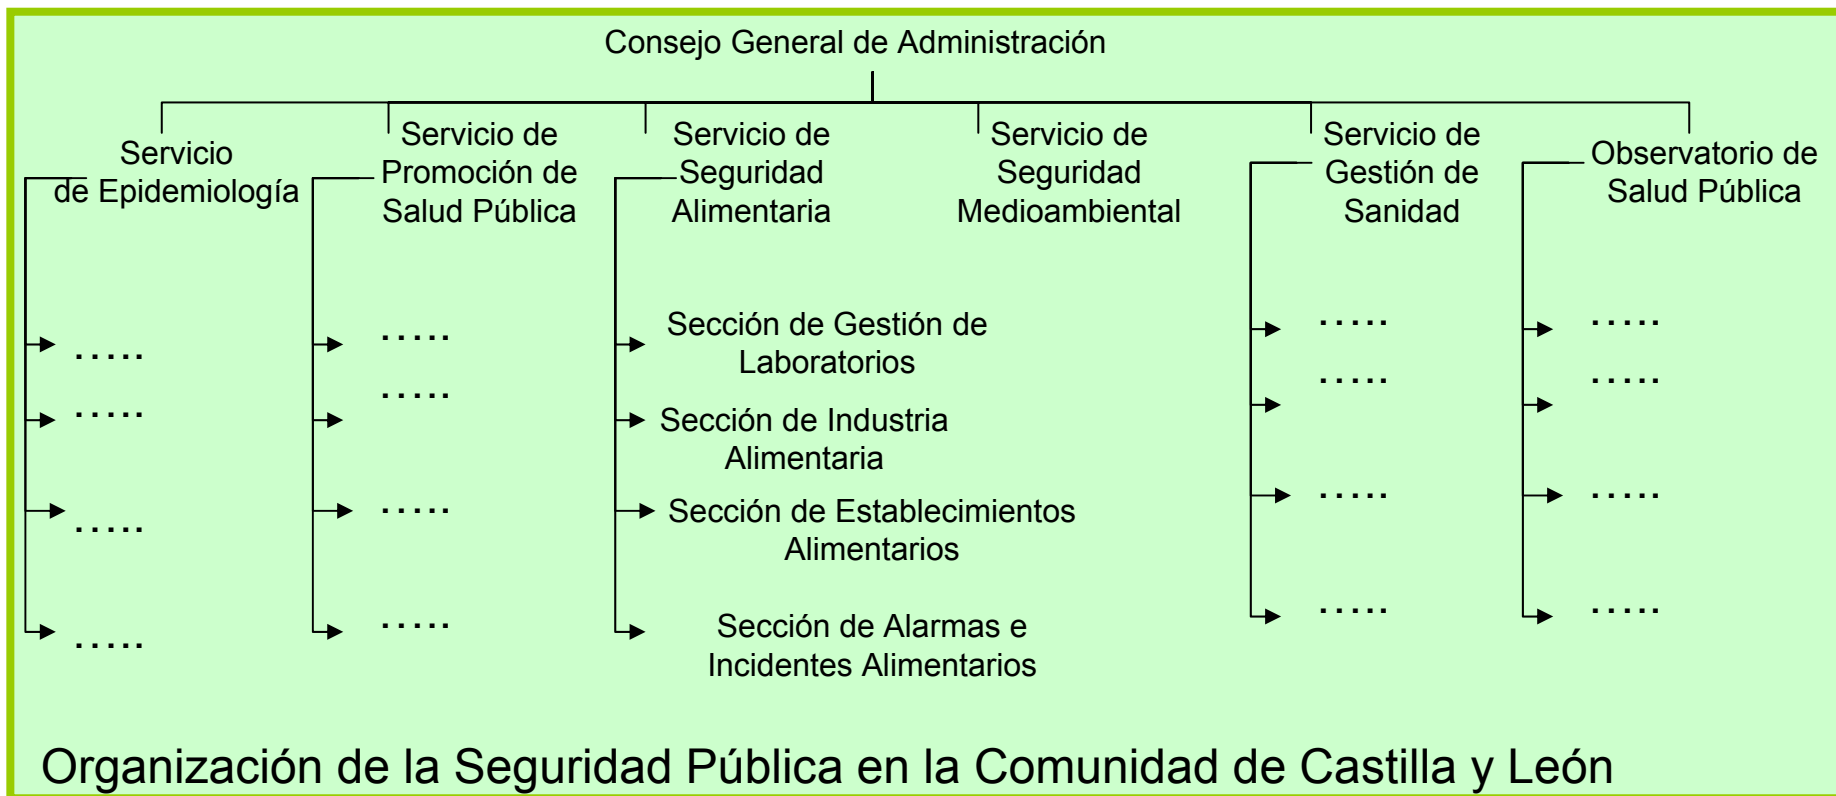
Consejo General de Administración

Servicio de Epidemiología

.....
.....
.....
.....

Servicio de Promoción de Salud Pública

.....
.....
.....
.....

Servicio de Seguridad Alimentaria

Sección de Gestión de Laboratorios
Sección de Industria Alimentaria
Sección de Establecimientos Alimentarios
Sección de Alarmas e Incidentes Alimentarios

Servicio de Seguridad Medioambiental

Servicio de Gestión de Sanidad

.....
.....
.....
.....

Observatorio de Salud Pública

.....
.....
.....
.....

Organización de la Seguridad Pública en la Comunidad de Castilla y León